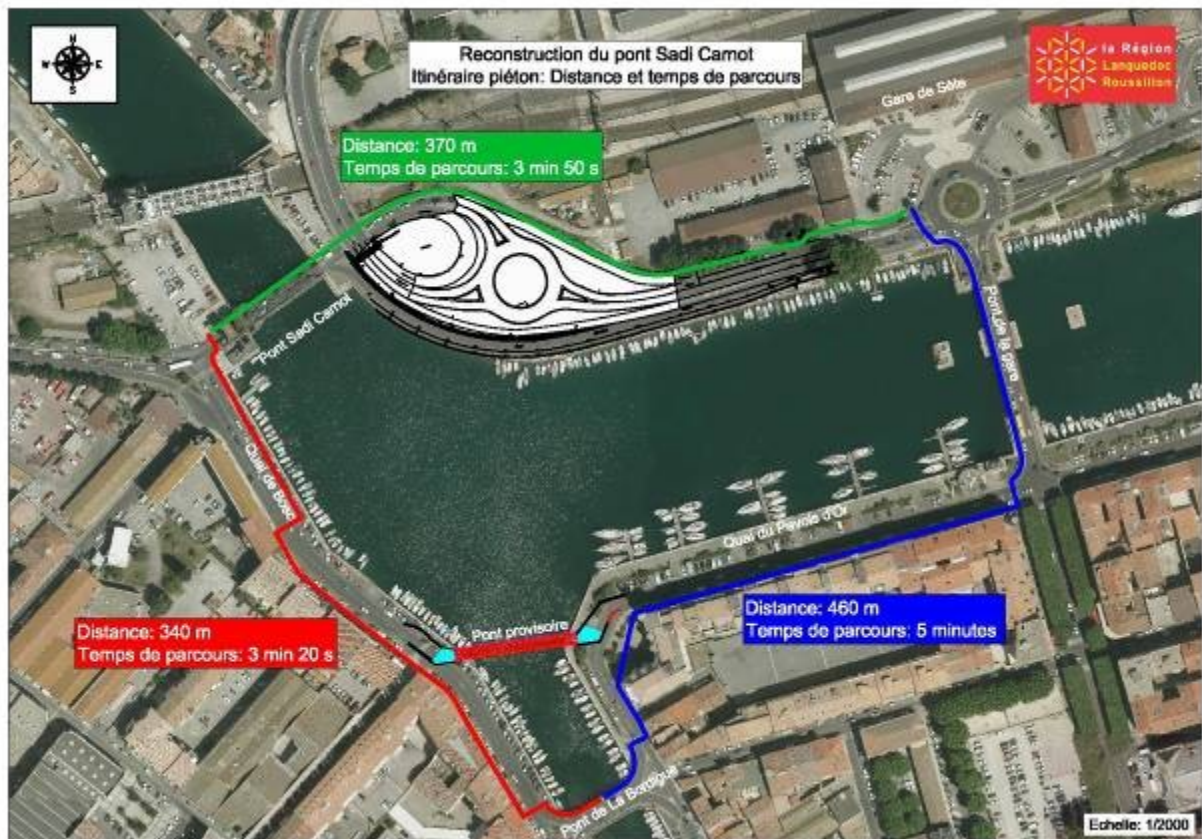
N
W E
S

Reconstruction du pont Sadi Carnot
Itinéraire piéton: Distance et temps de parcours

la Région
Languedoc
Roussillon

Gare de Sète

Distance: 370 m
Temps de parcours: 3 min 50 s

Pont Sadi Carnot

Pont de la gare

Quai de Bosc

Quai du Pavois d'Or

Distance: 460 m
Temps de parcours: 5 minutes

Distance: 340 m
Temps de parcours: 3 min 20 s

Pont provisoire

Pont de La Bordigue

Echelle: 1/2000